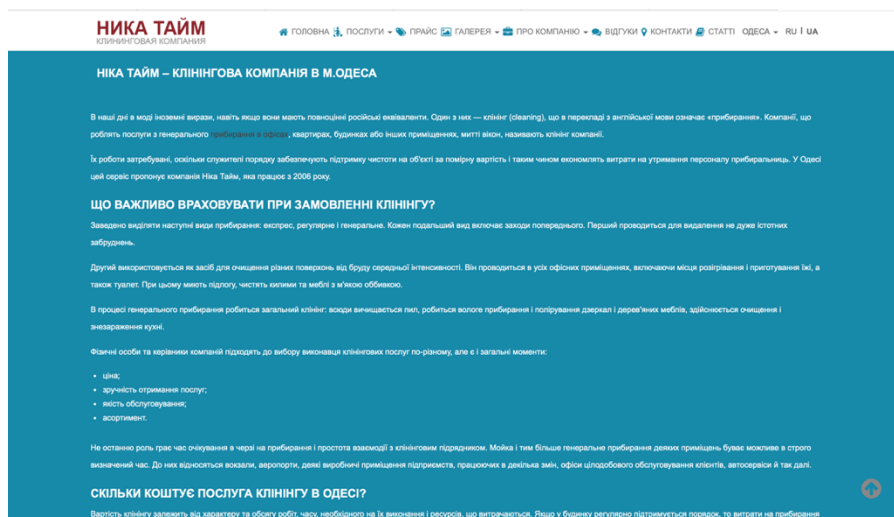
НИКА ТАЙМ
КЛИНИНГОВАЯ КОМПАНИЯ

ГОЛОВНА ПОСЛУГИ ПРАЙС ГАЛЕРЕЯ ПРО КОМПАНІЮ ВІДГУКИ КОНТАКТИ СТАТТІ ОДЕСА RU | UA

НІКА ТАЙМ – КЛІНІНГОВА КОМПАНІЯ В М.ОДЕСА

В наші дні в моді іноземні вирази, навіть якщо вони мають повноцінні російські еквіваленти. Один з них — клінінг (cleaning), що в перекладі з англійської мови означає «прибирання». Компанії, що роблять послуги з генерального прибирання в офісах, квартирах, будинках або інших приміщеннях, миття вікон, називають клінінг компанії.

Їх роботи затребувані, оскільки службовці порядку забезпечують підтримку чистоти на об'єкті за помірну вартість і таким чином економлять витрати на утримання персоналу прибиральниць. У Одесі цей сервіс пропонує компанія Ніка Тайм, яка працює з 2006 року.

ЩО ВАЖЛИВО ВРАХОВУВАТИ ПРИ ЗАМОВЛЕННІ КЛІНІНГУ?

Заведено виділяти наступні види прибирання: експрес, регулярне і генеральне. Кожен подальший вид включає заходи попереднього. Перший проводиться для видалення не дуже істотних забруднень.

Другий використовується як засіб для очищення різних поверхонь від бруду середньої інтенсивності. Він проводиться в усіх офісних приміщеннях, включаючи місця розігрівання і приготування їжі, а також туалет. При цьому миють підлогу, чистять килими та меблі з м'якою оббивкою.

В процесі генерального прибирання робиться загальний клінінг: всюди вичищається пил, робиться вологе прибирання і полірування дзеркал і дерев'яних меблів, здійснюється очищення і знезараження кухні.

Фізичні особи та керівники компаній підходять до вибору виконавця клінінгових послуг по-різному, але є і загальні моменти:

• ціна;
• зручність отримання послуг;
• якість обслуговування;
• асортимент.

Не останню роль грає час очікування в черзі на прибирання і простота взаємодії з клінінговим підрядником. Мойка і тим більше генеральне прибирання деяких приміщень буває можливе в строго визначений час. До них відносяться вокзали, аеропорти, деякі виробничі приміщення підприємств, працюючих в декілька змін, офіси цілодобового обслуговування клієнтів, автосервіси й так далі.

СКІЛЬКИ КОШТУЄ ПОСЛУГА КЛІНІНГУ В ОДЕСІ?

Вартість клінінгу залежить від характеру та обсягу робіт, часу, необхідного на їх виконання і ресурсів, що витрачаються. Якщо у будинку регулярно підтримується порядок, то витрати на прибирання